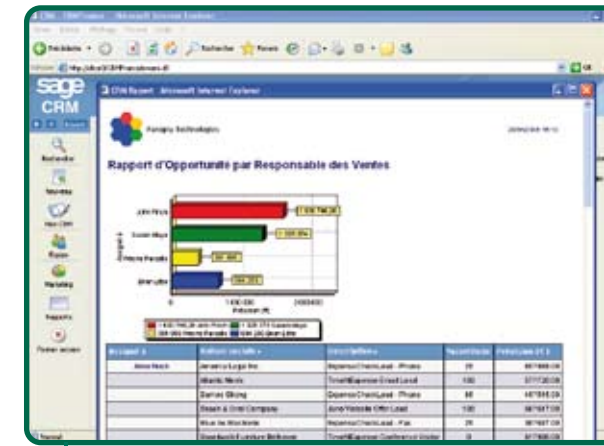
sage CRM

CRM Report - Microsoft Internet Explorer

Panoply Technologies

Rapport d'Opportunité par Responsable des Ventes

John Finch

Susan Maye

Precio Parcells

Brian Little

1 400 000

2800000

Rechercher

Nouveau

Marketing

Rapports

Fermer session